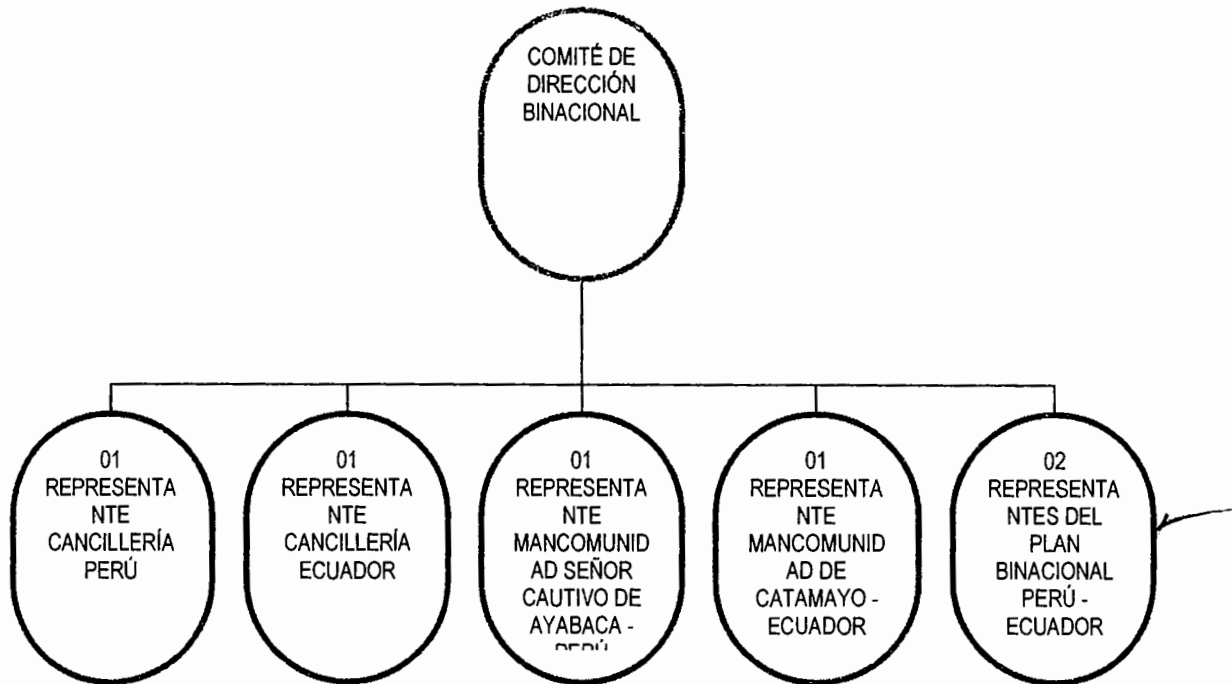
COMITÉ DE DIRECCIÓN BINACIONAL

01 REPRESENTANTE CANCILLERÍA PERÚ

01 REPRESENTANTE CANCILLERÍA ECUADOR

01 REPRESENTANTE MANCOMUNIDAD SEÑOR CAUTIVO DE AYABACA - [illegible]

01 REPRESENTANTE MANCOMUNIDAD DE CATAMAYO - ECUADOR

02 REPRESENTANTES DEL PLAN BINACIONAL PERÚ - ECUADOR